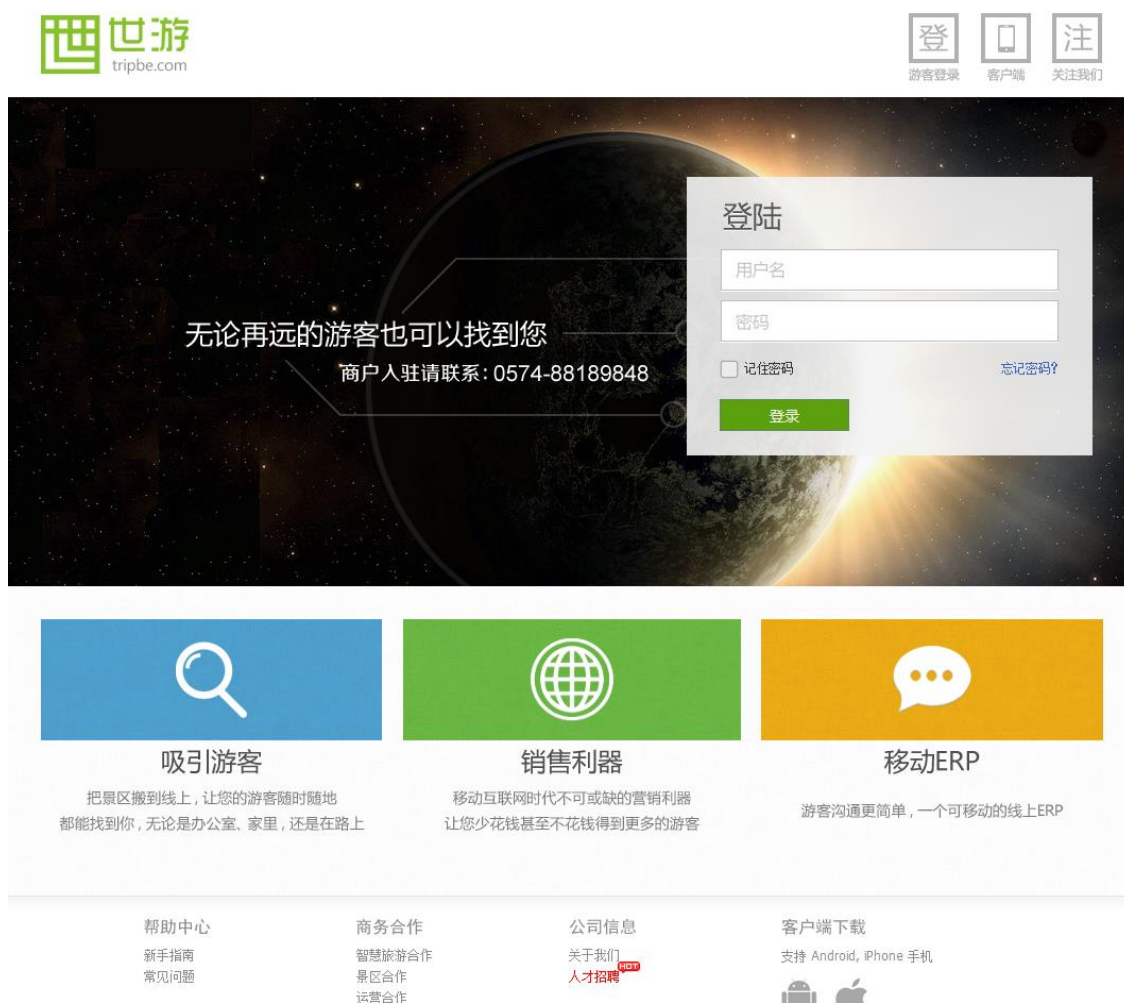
世游
tripbe.com

登
游客登录
客户端
注
关注我们

登陆
用户名
密码
记住密码
忘记密码?
登录

无论再远的游客也可以找到您
商户入驻请联系: 0574-88189848

吸引游客
把景区搬到线上，让您的游客随时随地
都能找到你，无论是办公室、家里，还是在路上

销售利器
移动互联网时代不可或缺的营销利器
让您少花钱甚至不花钱得到更多的游客

移动ERP
游客沟通更简单，一个可移动的线上ERP

帮助中心
新手指南
常见问题

商务合作
智慧旅游合作
景区合作
运营合作

公司信息
关于我们
人才招聘 HOT

客户端下载
支持 Android, iPhone 手机